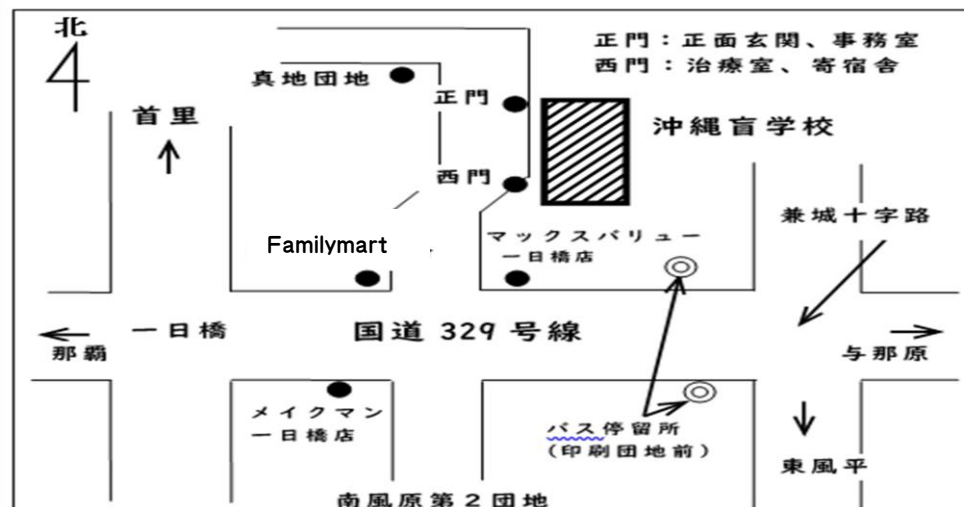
北

正門：正面玄関、事務室
西門：治療室、寄宿舎

真地団地

正門

首里

沖縄盲学校

西門

兼城十字路

Familymart

マックスバリュー
一日橋店

一日橋

国道 329 号線

那覇

与那原

メイクマン
一日橋店

バス停留所
（印刷団地前）

東風平

南風原第２団地